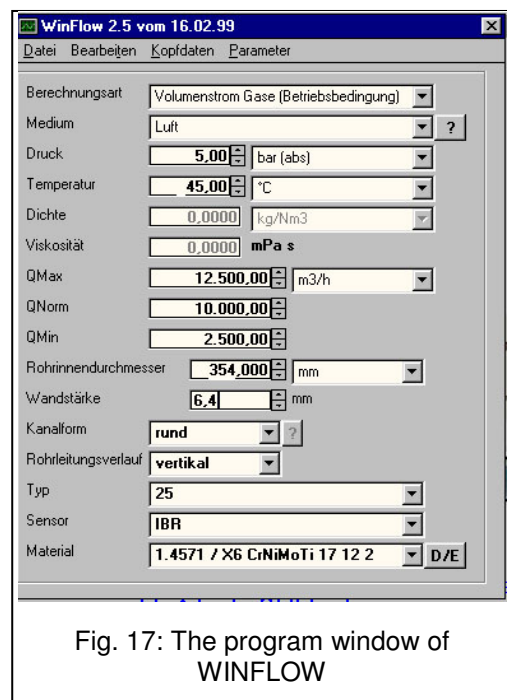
WinFlow 2.5 vom 16.02.99

Datei Bearbeiten Kopfdaten Parameter

Berechnungsart: Volumenstrom Gase (Betriebsbedingung)
Medium: Luft ?
Druck: 5,00 bar (abs)
Temperatur: 45,00 °C
Dichte: 0,0000 kg/Nm3
Viskosität: 0,0000 mPa s
QMax: 12.500,00 m3/h
QNorm: 10.000,00
QMin: 2.500,00
Rohrinnendurchmesser: 354,000 mm
Wandstärke: 6,4 mm
Kanalform: rund ?
Rohrleitungsverlauf: vertikal
Typ: 25
Sensor: IBR
Material: 1.4571 / X6 CrNiMoTi 17 12 2 D/E

Fig. 17: The program window of WINFLOW